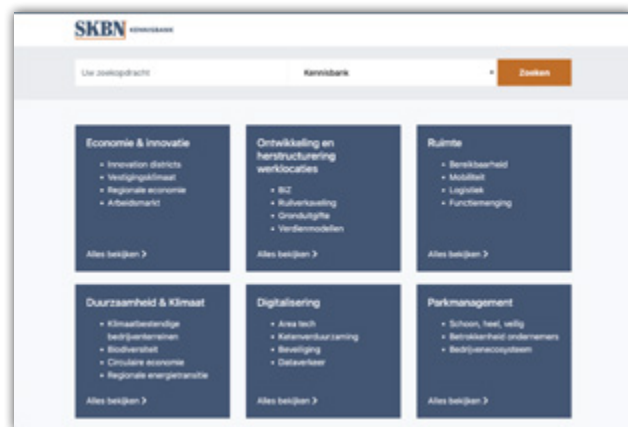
SKBN KENNISBANK

Uw zoekopdracht

Kennisbank

Zoeken

Economie & innovatie
- Innovation districts
- Vestigingsklimaat
- Regionale economie
- Arbeidsmarkt

Alles bekijken >

Ontwikkeling en herstructurering werklocaties
- BIZ
- Ruilverkaveling
- Gronduitgifte
- Verdienmodellen

Alles bekijken >

Ruimte
- Bereikbaarheid
- Mobiliteit
- Logistiek
- Functiemenging

Alles bekijken >

Duurzaamheid & Klimaat
- Klimaatbestendige bedrijventerreinen
- Biodiversiteit
- Circulaire economie
- Regionale energietransitie

Alles bekijken >

Digitalisering
- Area tech
- Ketenverduurzaming
- Beveiliging
- Dataverkeer

Alles bekijken >

Parkmanagement
- Schoon, heel, veilig
- Betrokkenheid ondernemers
- Bedrijvenecosysteem

Alles bekijken >